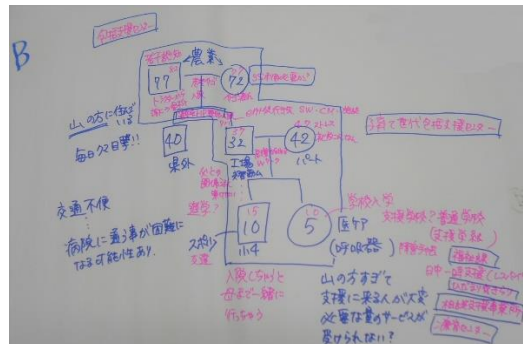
B

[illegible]

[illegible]
農業
77
72

山の方に住んでいる
毎日久日夢!!

40
県外

32
工場

42
パート

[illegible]

交通不便
病院に通う事が困難になる可能性あり

進学?

15
10
小4

10
5
医ケア
(呼吸器)

支援学校
支援学級? 普通学級
(支援学級)

入院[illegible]母まで一緒に行っちゃう

山の方すぎて支援に来る人が大変
必要な量のサービスが受けられない?